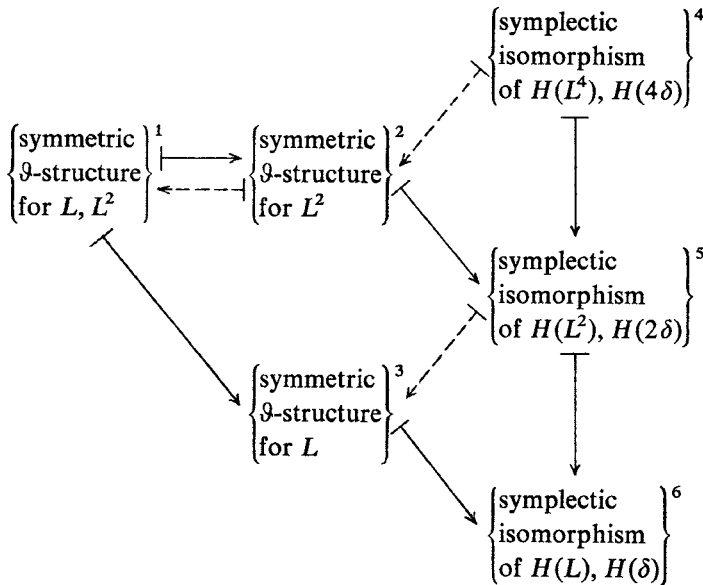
$\left\{\begin{matrix}\text{symplectic}\\ \text{isomorphism}\\ \text{of } H(L^4), H(4\delta)\end{matrix}\right\}^4$

$\left\{\begin{matrix}\text{symmetric}\\ \vartheta\text{-structure}\\ \text{for } L, L^2\end{matrix}\right\}^1$

$\left\{\begin{matrix}\text{symmetric}\\ \vartheta\text{-structure}\\ \text{for } L^2\end{matrix}\right\}^2$

$\left\{\begin{matrix}\text{symplectic}\\ \text{isomorphism}\\ \text{of } H(L^2), H(2\delta)\end{matrix}\right\}^5$

$\left\{\begin{matrix}\text{symmetric}\\ \vartheta\text{-structure}\\ \text{for } L\end{matrix}\right\}^3$

$\left\{\begin{matrix}\text{symplectic}\\ \text{isomorphism}\\ \text{of } H(L), H(\delta)\end{matrix}\right\}^6$